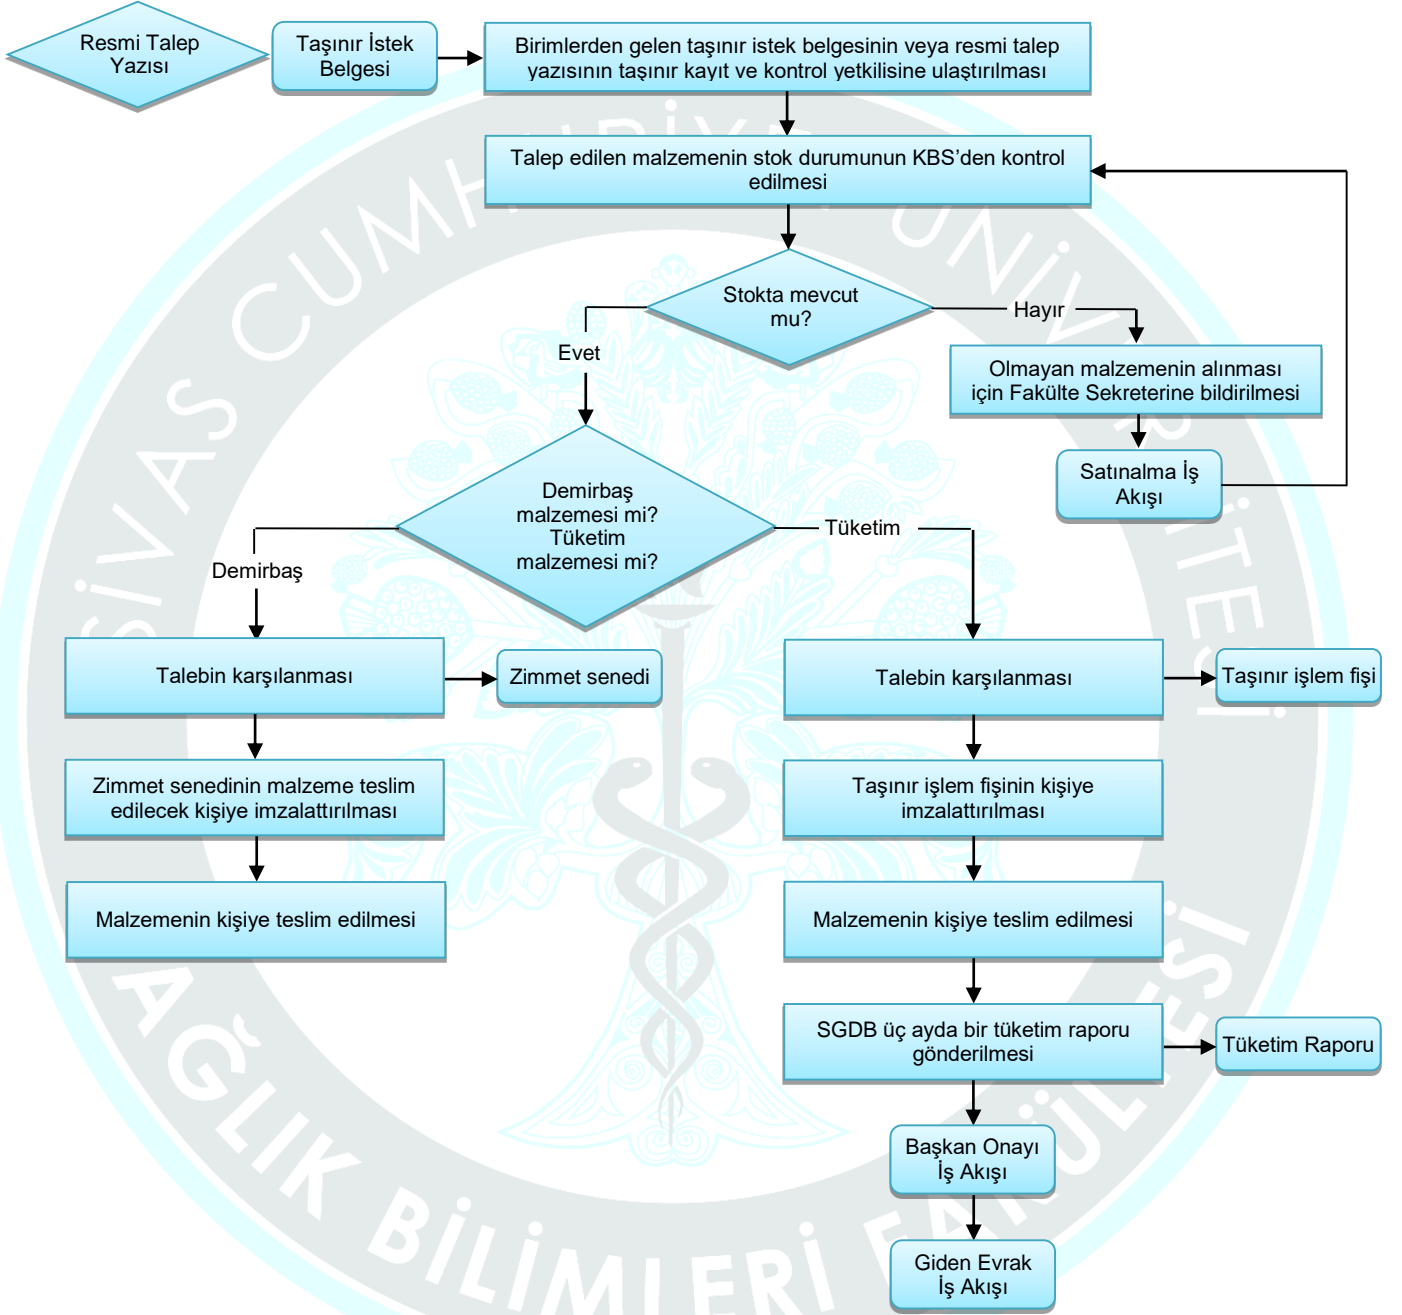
Resmi Talep Yazısı

Taşınır İstek Belgesi

Birimlerden gelen taşınır istek belgesinin veya resmi talep yazısının taşınır kayıt ve kontrol yetkilisine ulaştırılması

Talep edilen malzemenin stok durumunun KBS’den kontrol edilmesi

Stokta mevcut mu?

Evet

Hayır

Olmayan malzemenin alınması için Fakülte Sekreterine bildirilmesi

Satınalma İş Akışı

Demirbaş malzemesi mi? Tüketim malzemesi mi?

Demirbaş

Tüketim

Talebin karşılanması

Zimmet senedi

Zimmet senedinin malzeme teslim edilecek kişiye imzalattırılması

Malzemenin kişiye teslim edilmesi

Talebin karşılanması

Taşınır işlem fişi

Taşınır işlem fişinin kişiye imzalattırılması

Malzemenin kişiye teslim edilmesi

SGDB üç ayda bir tüketim raporu gönderilmesi

Tüketim Raporu

Başkan Onayı İş Akışı

Giden Evrak İş Akışı

SİVAS CUMHURİYET ÜNİVERSİTESİ SAĞLIK BİLİMLERİ FAKÜLTESİ